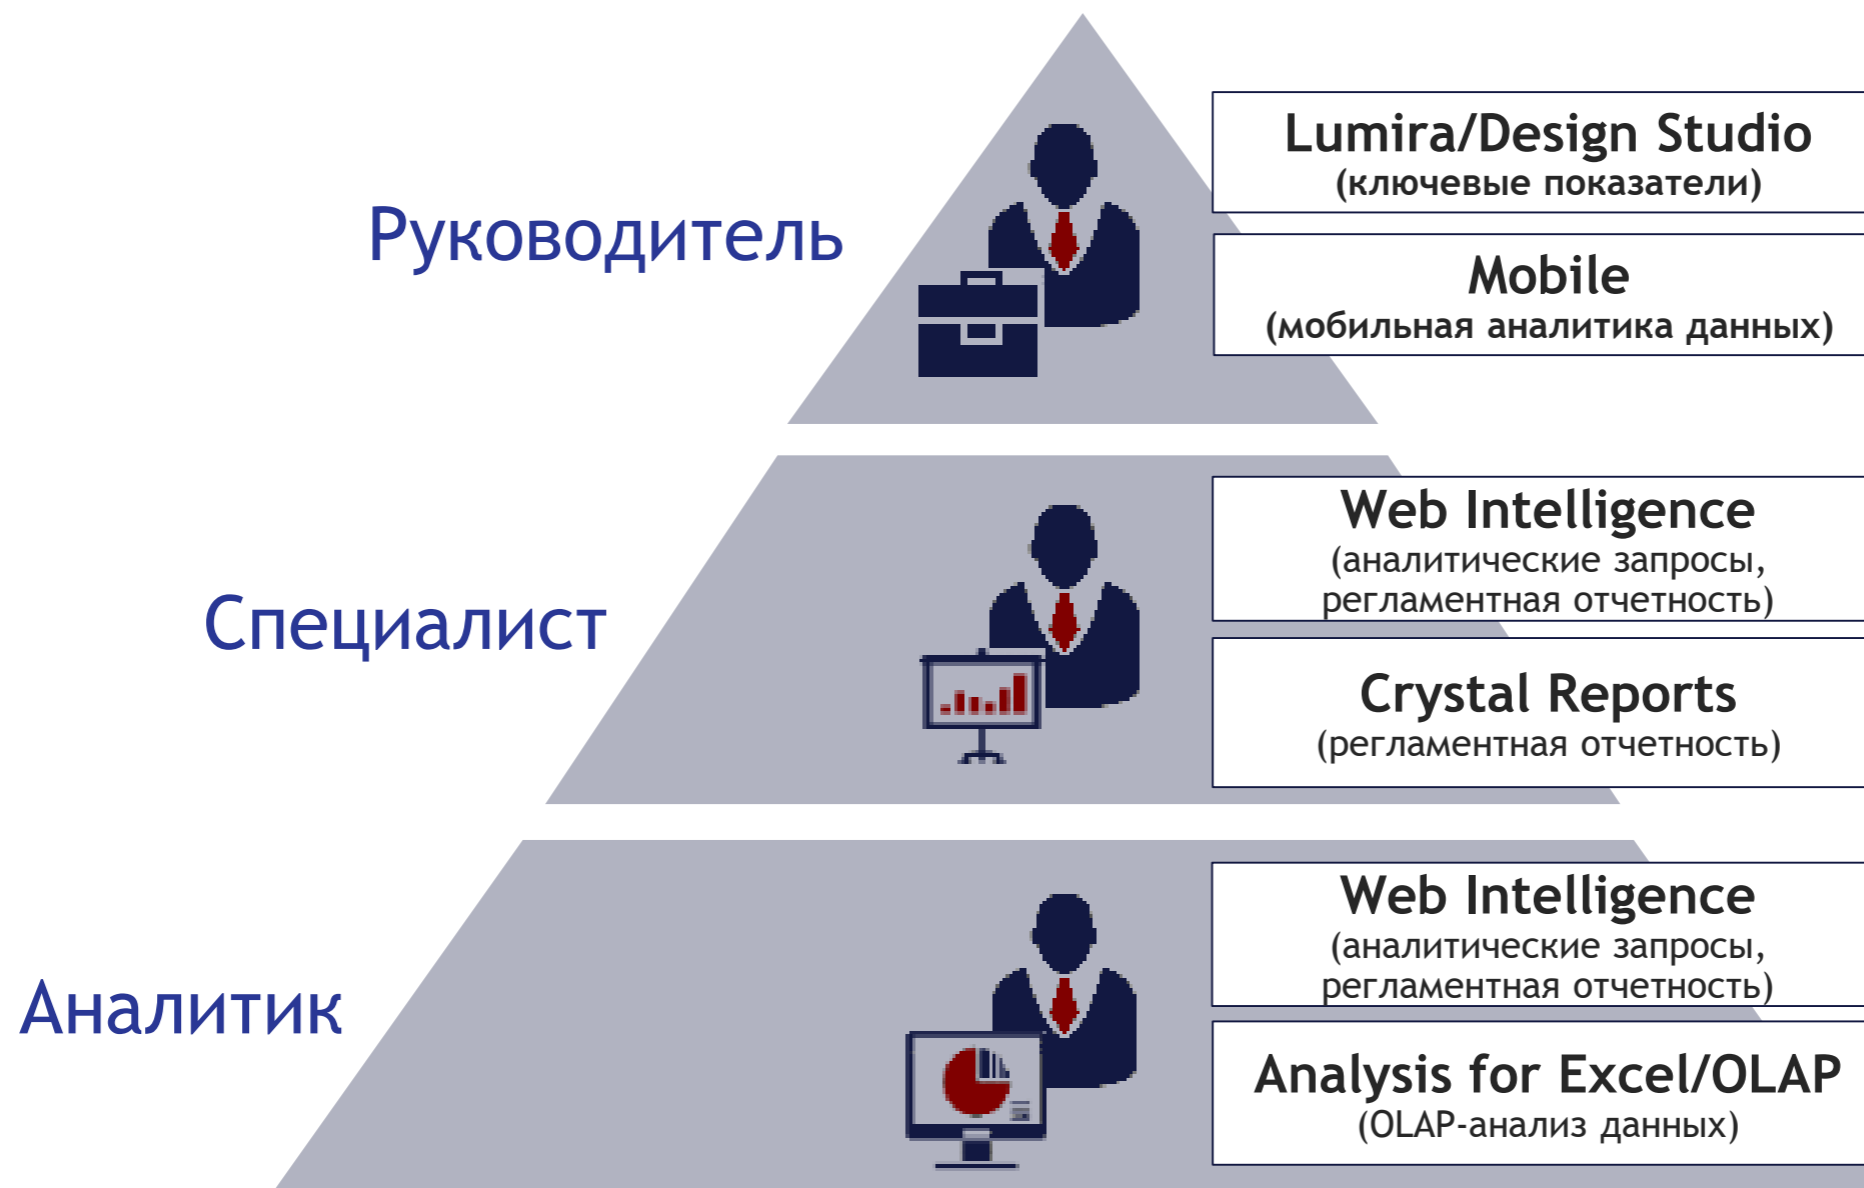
Руководитель

Lumira/Design Studio
(ключевые показатели)

Mobile
(мобильная аналитика данных)

Специалист

Web Intelligence
(аналитические запросы, регламентная отчетность)

Crystal Reports
(регламентная отчетность)

Аналитик

Web Intelligence
(аналитические запросы, регламентная отчетность)

Analysis for Excel/OLAP
(OLAP-анализ данных)